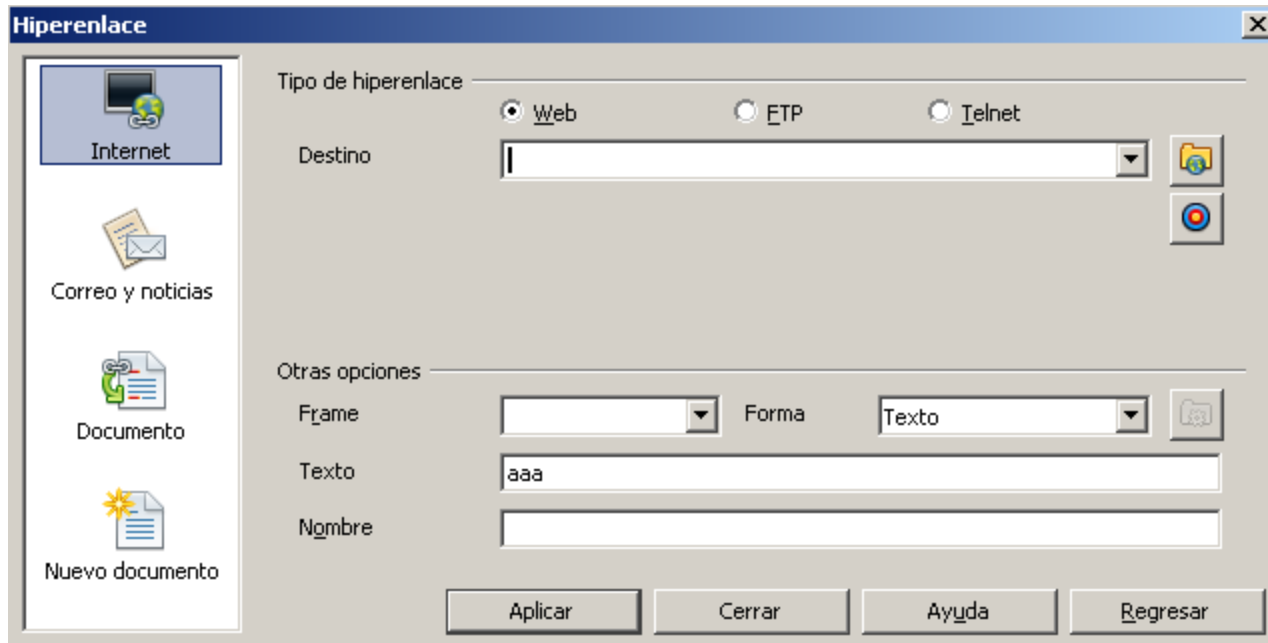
Hiperenlace

Internet

Correo y noticias

Documento

Nuevo documento

Tipo de hiperenlace

Web FTP Telnet

Destino

Otras opciones

Frame

Forma

Texto

Texto

aaa

Nombre

Aplicar

Cerrar

Ayuda

Regresar